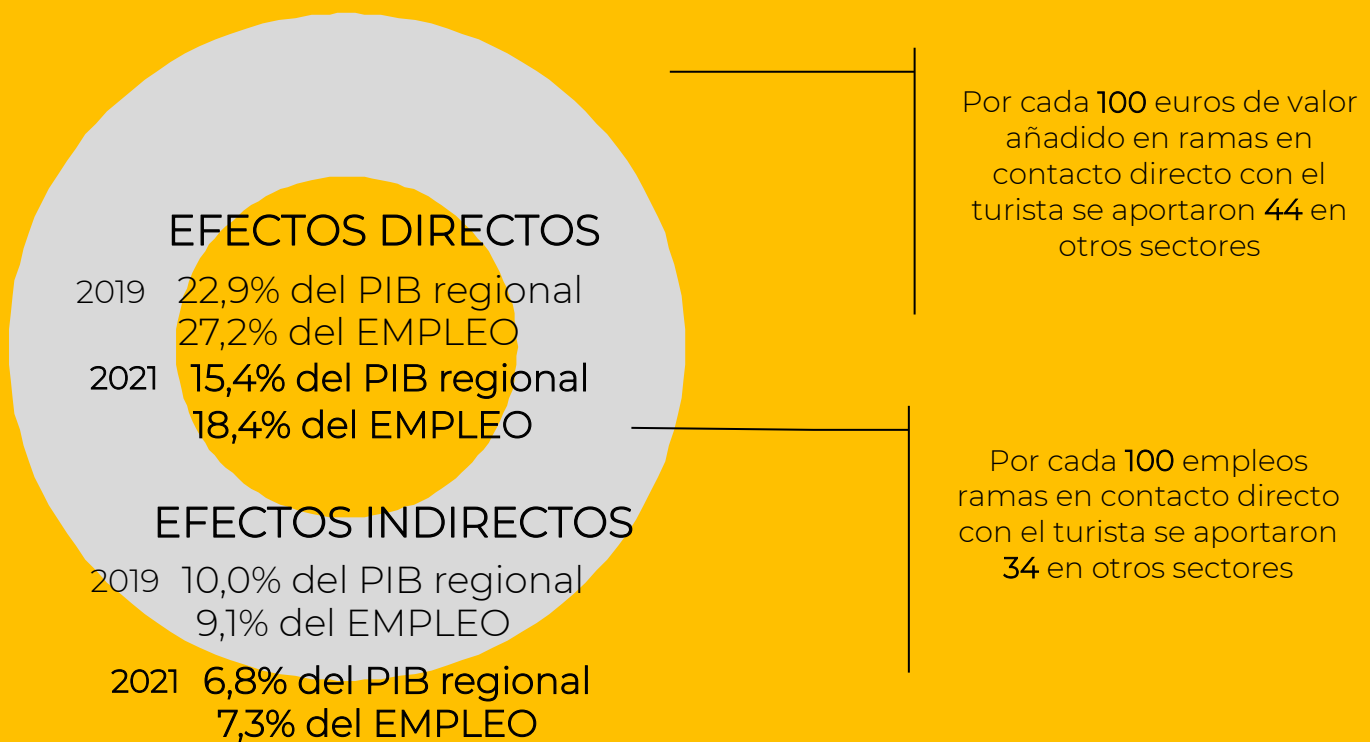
EFECTOS DIRECTOS

2019 22,9% del PIB regional
27,2% del EMPLEO

2021 15,4% del PIB regional
18,4% del EMPLEO

EFECTOS INDIRECTOS

2019 10,0% del PIB regional
9,1% del EMPLEO

2021 6,8% del PIB regional
7,3% del EMPLEO

Por cada 100 euros de valor añadido en ramas en contacto directo con el turista se aportaron 44 en otros sectores

Por cada 100 empleos ramas en contacto directo con el turista se aportaron 34 en otros sectores